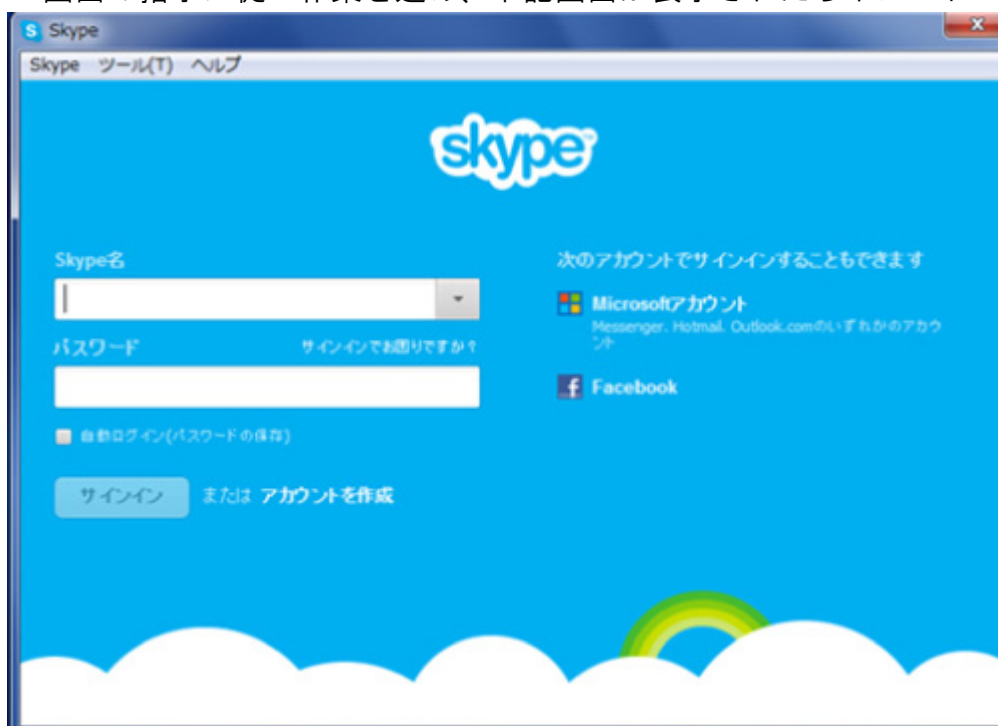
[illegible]

Skype

Skype ツール(T) ヘルプ

skype

Skype名

パスワード

サインインでお困りですか?

自動ログイン(パスワードの保存)

サインイン または アカウントを作成

次のアカウントでサインインすることもできます

Microsoftアカウント

Messenger, Hotmail, Outlook.comのいずれかのアカウント

Facebook